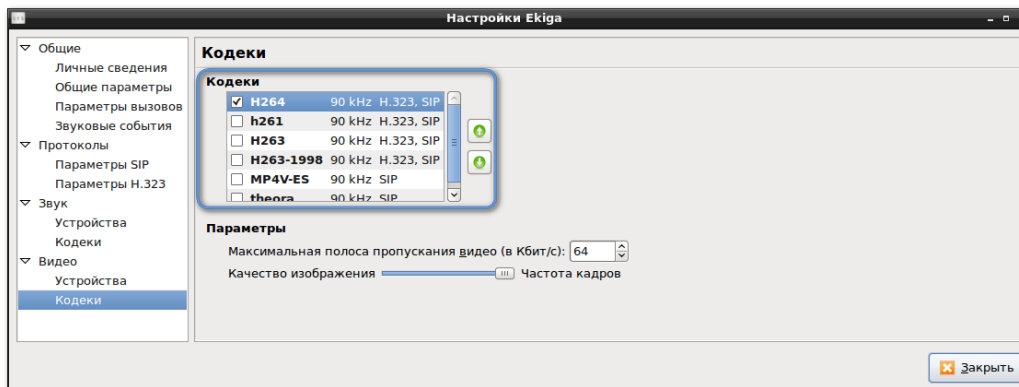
Настройки Ekiga

Общие
Личные сведения
Общие параметры
Параметры вызовов
Звуковые события
Протоколы
Параметры SIP
Параметры H.323
Звук
Устройства
Кодеки
Видео
Устройства
Кодеки

Кодеки

Кодеки

| | | | |
|---|---|---|---|
| ☑ | H264 | 90 kHz | H.323, SIP |
| ☐ | h261 | 90 kHz | H.323, SIP |
| ☐ | H263 | 90 kHz | H.323, SIP |
| ☐ | H263-1998 | 90 kHz | H.323, SIP |
| ☐ | MP4V-ES | 90 kHz | SIP |
| ☐ | theora | 90 kHz | SIP |

Параметры

Максимальная полоса пропускания видео (в Кбит/с): 64

Качество изображения Частота кадров

Закрыть